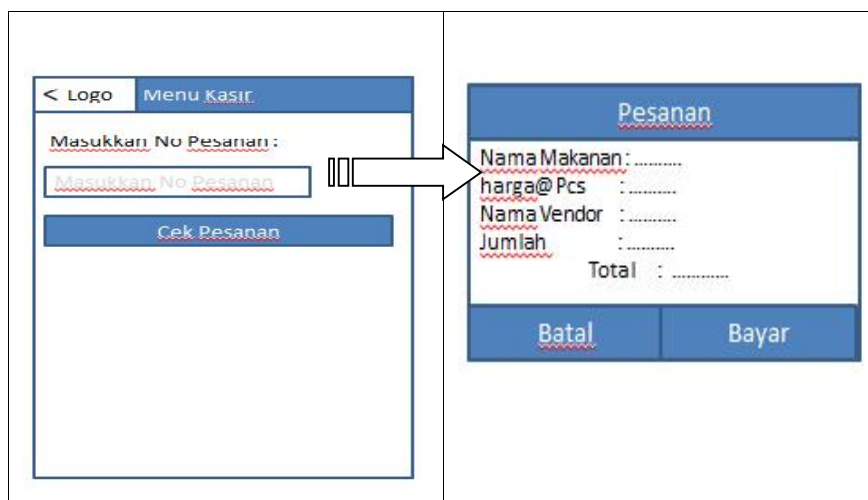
< Logo Menu Kasir

Masukkan No Pesanan :

Masukkan No Pesanan

Cek Pesanan

Pesanan

Nama Makanan : .........
harga@Pcs : .........
Nama Vendor : .........
Jumlah : .........
Total : ...........

Batal Bayar